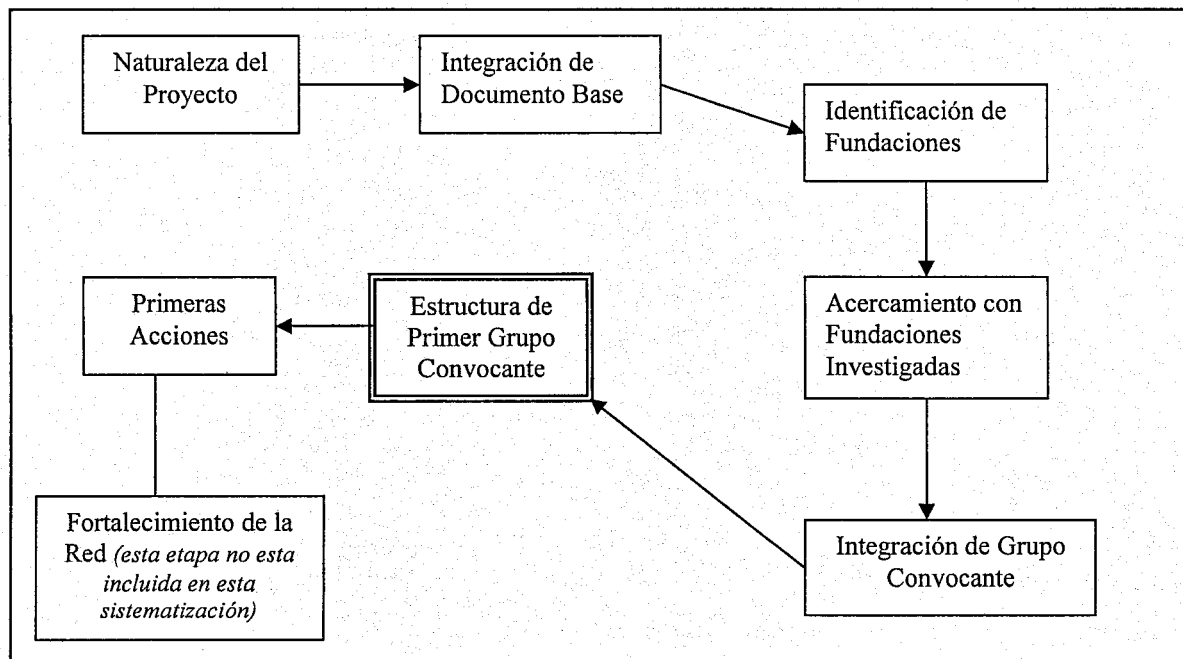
Naturaleza del Proyecto

Integración de Documento Base

Identificación de Fundaciones

Acercamiento con Fundaciones Investigadas

Integración de Grupo Convocante

Estructura de Primer Grupo Convocante

Primeras Acciones

Fortalecimiento de la Red *(esta etapa no esta incluida en esta sistematización)*